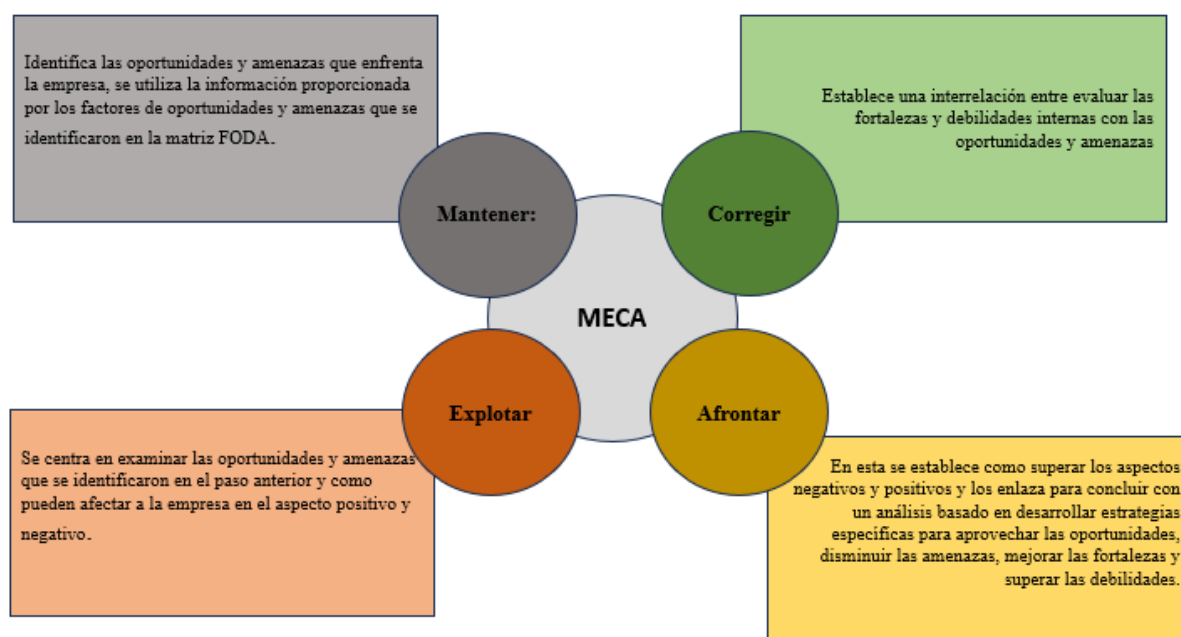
Identifica las oportunidades y amenazas que enfrenta la empresa, se utiliza la información proporcionada por los factores de oportunidades y amenazas que se identificaron en la matriz FODA.

Mantener:

Establece una interrelación entre evaluar las fortalezas y debilidades internas con las oportunidades y amenazas

Corregir

MECA

Explotar

Afrontar

Se centra en examinar las oportunidades y amenazas que se identificaron en el paso anterior y como pueden afectar a la empresa en el aspecto positivo y negativo.

En esta se establece como superar los aspectos negativos y positivos y los enlaza para concluir con un análisis basado en desarrollar estrategias específicas para aprovechar las oportunidades, disminuir las amenazas, mejorar las fortalezas y superar las debilidades.